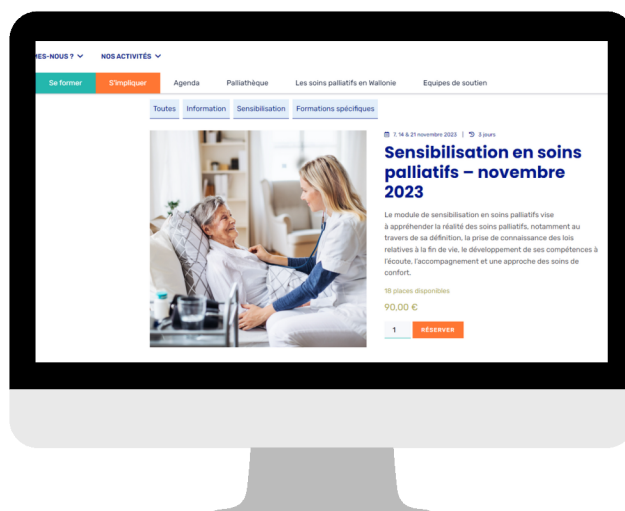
MES-NOUS ? ⌄ NOS ACTIVITÉS ⌄

Se former S'impliquer Agenda Palliathèque Les soins palliatifs en Wallonie Equipes de soutien

Toutes Information Sensibilisation Formations spécifiques

7, 14 & 21 novembre 2023 | 3 jours

Sensibilisation en soins palliatifs – novembre 2023

Le module de sensibilisation en soins palliatifs vise à appréhender la réalité des soins palliatifs, notamment au travers de sa définition, la prise de connaissance des lois relatives à la fin de vie, le développement de ses compétences à l'écoute, l'accompagnement et une approche des soins de confort.

18 places disponibles

90,00 €

1 RÉSERVER